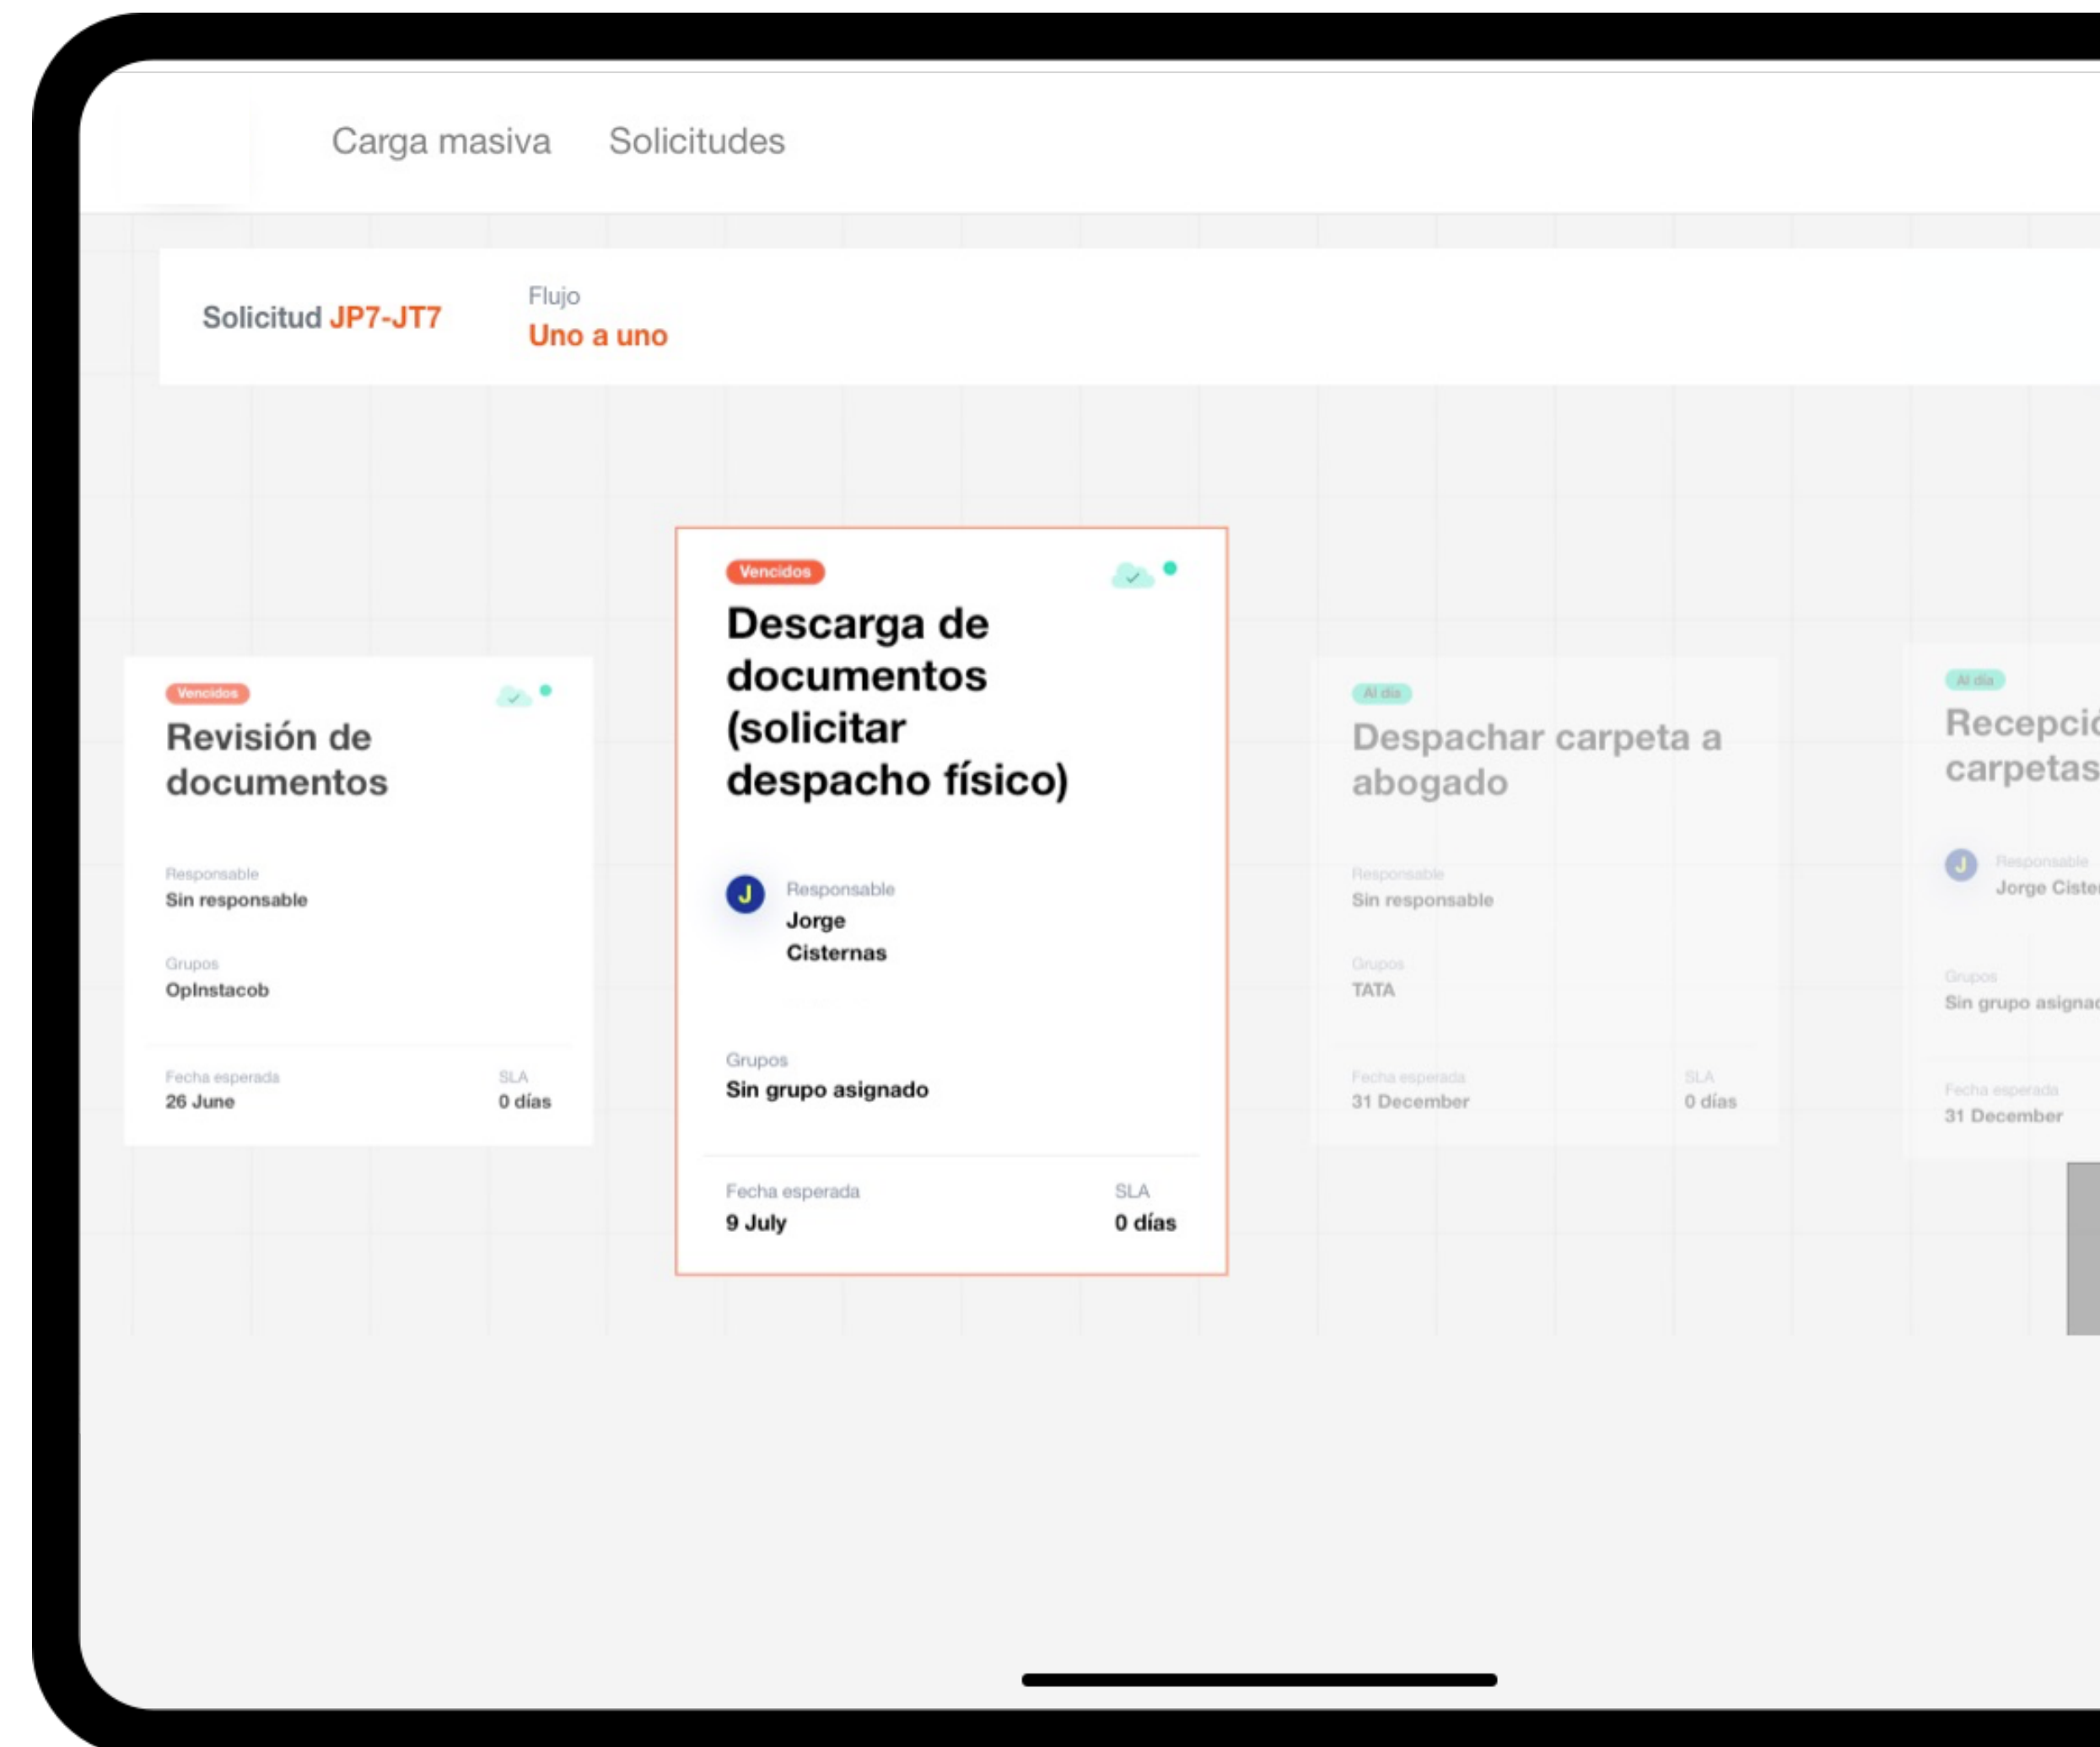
Carga masiva Solicitudes

Solicitud JP7-JT7

Flujo
Uno a uno

Vencidos
Revisión de documentos

Responsable
Sin responsable

Grupos
OpInstacob

Fecha esperada
26 June

SLA
0 días

Vencidos
Descarga de documentos (solicitar despacho físico)

J
Responsable
Jorge Cisternas

Grupos
Sin grupo asignado

Fecha esperada
9 July

SLA
0 días

Al día
Despachar carpeta a abogado

Responsable
Sin responsable

Grupos
TATA

Fecha esperada
31 December

SLA
0 días

Al día
Recepci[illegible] carpetas

J
Responsable
Jorge Ciste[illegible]

Grupos
Sin grupo asigna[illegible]

Fecha esperada
31 December